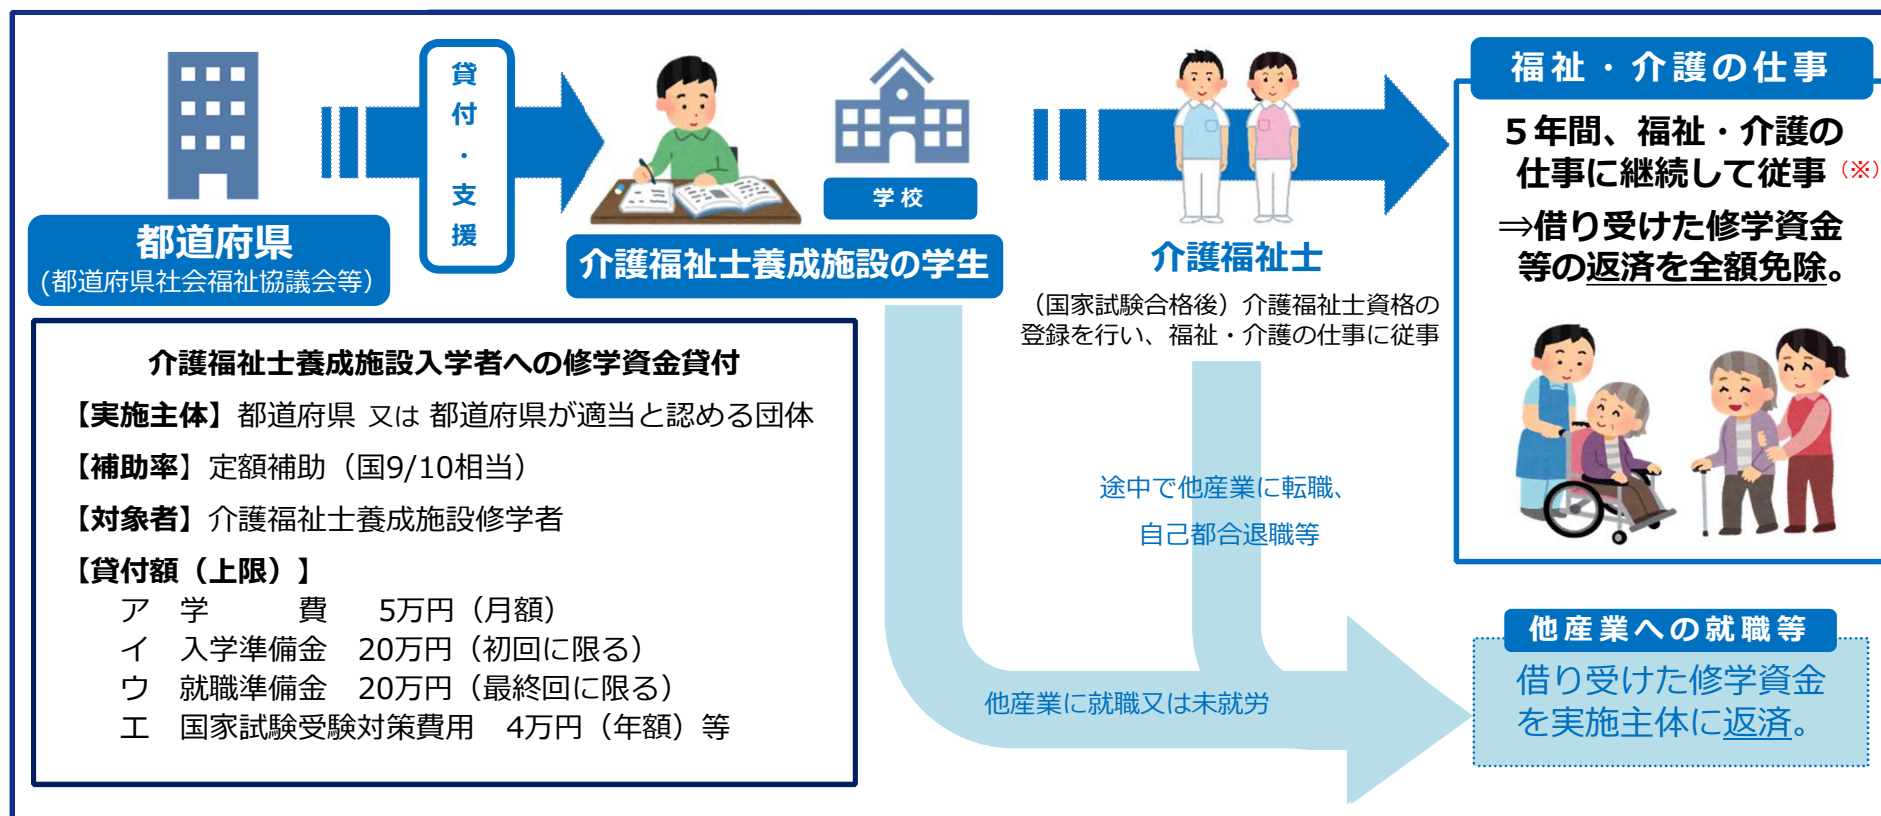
都道府県
（都道府県社会福祉協議会等）

貸付・支援

学校

介護福祉士養成施設の学生

介護福祉士
（国家試験合格後）介護福祉士資格の登録を行い、福祉・介護の仕事に従事

福祉・介護の仕事
５年間、福祉・介護の仕事に継続して従事（※）
⇒借り受けた修学資金等の返済を全額免除。

介護福祉士養成施設入学者への修学資金貸付
【実施主体】都道府県 又は 都道府県が適当と認める団体
【補助率】定額補助（国9/10相当）
【対象者】介護福祉士養成施設修学者
【貸付額（上限）】
ア　学　　費　5万円（月額）
イ　入学準備金　20万円（初回に限る）
ウ　就職準備金　20万円（最終回に限る）
エ　国家試験受験対策費用　4万円（年額）等

途中で他産業に転職、自己都合退職等

他産業に就職又は未就労

他産業への就職等
借り受けた修学資金を実施主体に返済。